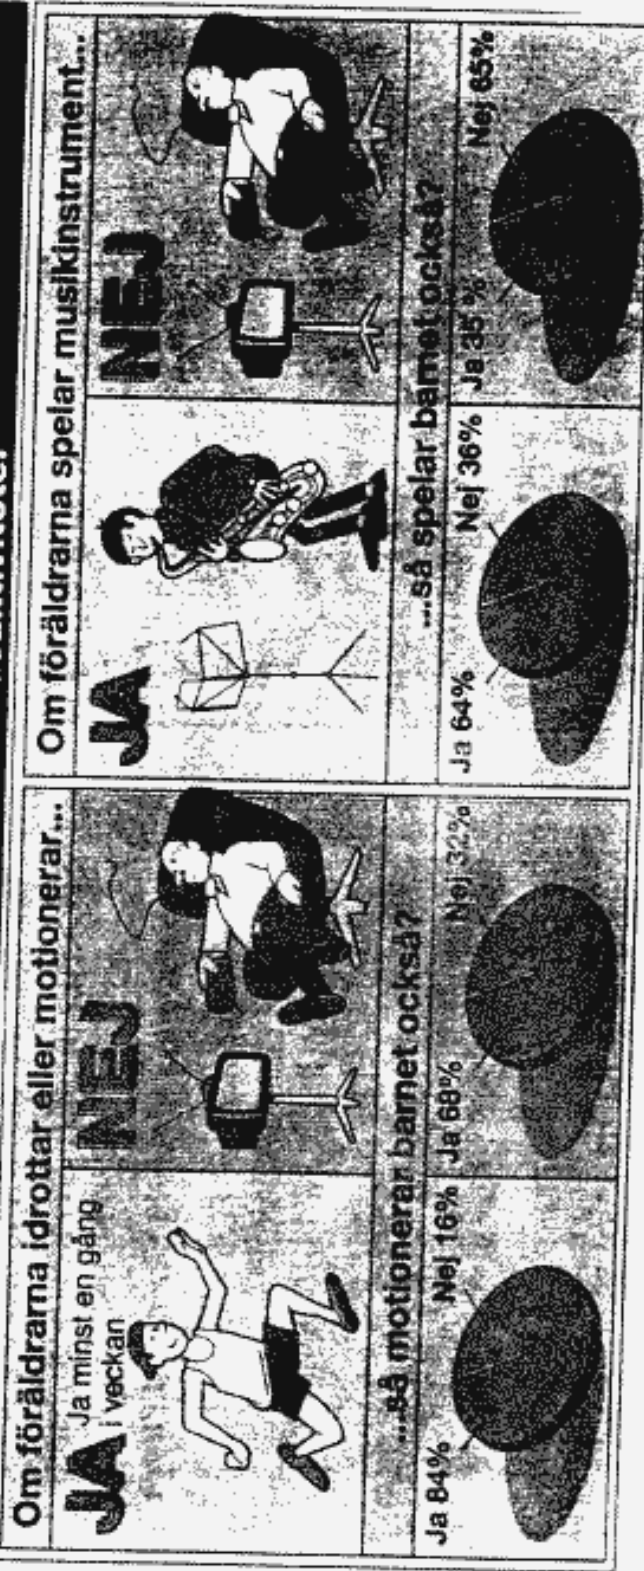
Om föräldrarna idrottar eller motionerar...

JA Ja minst en gång i veckan

NEJ

...så motionerar barnet också?

Ja 84%
Nej 16%

Ja 68%
Nej 32%

Om föräldrarna spelar musikinstrument...

JA

NEJ

...så spelar barnet också?

Ja 64%
Nej 36%

Ja 35%
Nej 65%